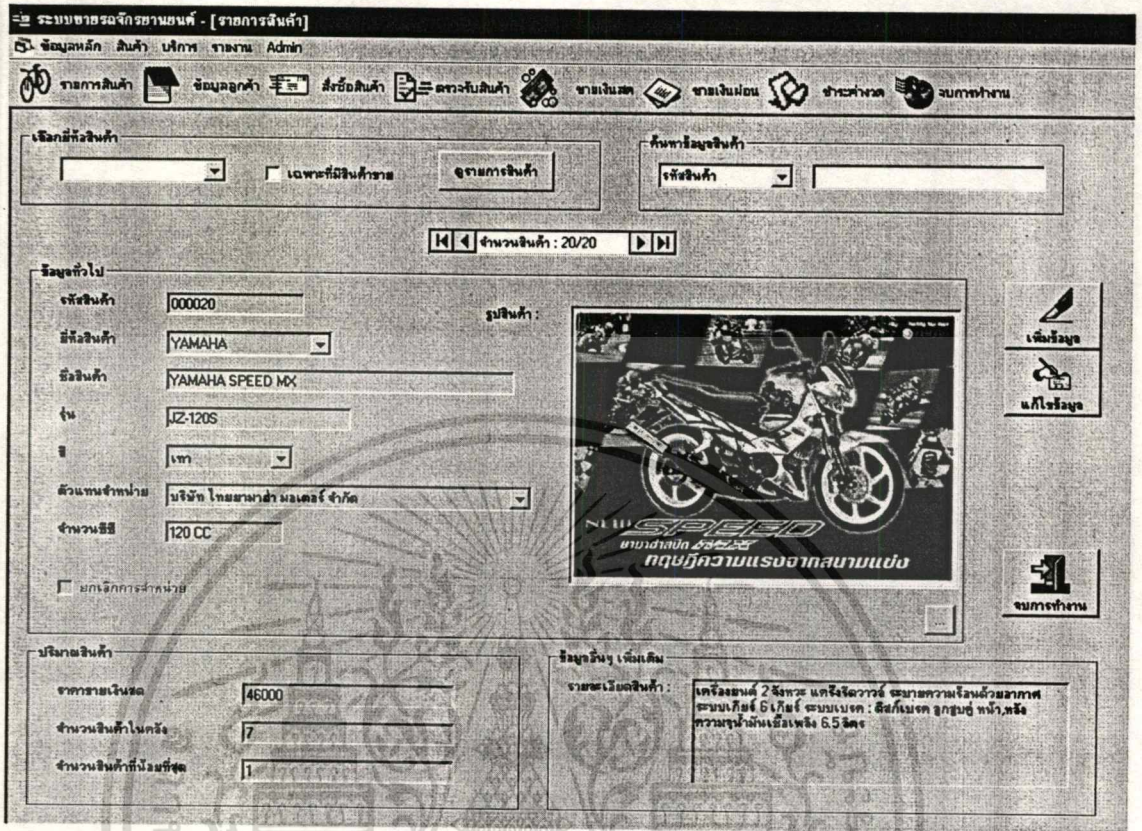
ระบบขายรถจักรยานยนต์ - [รายการสินค้า]

ข้อมูลหลัก สินค้า บริการ รายงาน Admin

รายการสินค้า ข้อมูลลูกค้า สั่งซื้อสินค้า ตรวจรับสินค้า ขายเงินสด ขายเงินผ่อน ชำระค่างวด จบการทำงาน

เลือกยี่ห้อสินค้า

เฉพาะที่มีสินค้าขาย

ดูรายการสินค้า

ค้นหาข้อมูลสินค้า

รหัสสินค้า

จำนวนสินค้า : 20/20

ข้อมูลทั่วไป

รหัสสินค้า 000020

รูปสินค้า :

ยี่ห้อสินค้า YAMAHA

ชื่อสินค้า YAMAHA SPEED MX

รุ่น JZ-120S

สี เทา

ตัวแทนจำหน่าย บริษัท ไทยยามาฮ่า มอเตอร์ จำกัด

จำนวนซีซี 120 CC

ยกเลิกการจำหน่าย

NEW SPEED

ยามาฮ่าสปีด

ทฤษฎีความแรงจากสนามแข่ง

เพิ่มข้อมูล

แก้ไขข้อมูล

จบการทำงาน

ปริมาณสินค้า

ราคาขายเงินสด 46000

จำนวนสินค้าในคลัง 7

จำนวนสินค้าที่น้อยที่สุด 1

ข้อมูลอื่นๆ เพิ่มเติม

รายละเอียดสินค้า : เครื่องยนต์ 2 จังหวะ แคร้งรีดวาวล์ ระบายความร้อนด้วยอากาศ ระบบเกียร์ 6 เกียร์ ระบบเบรค : ดิสก์เบรค ดูกสูบคู่ หน้า,หลัง ความจุน้ำมันเชื้อเพลิง 6.5 ลิตร